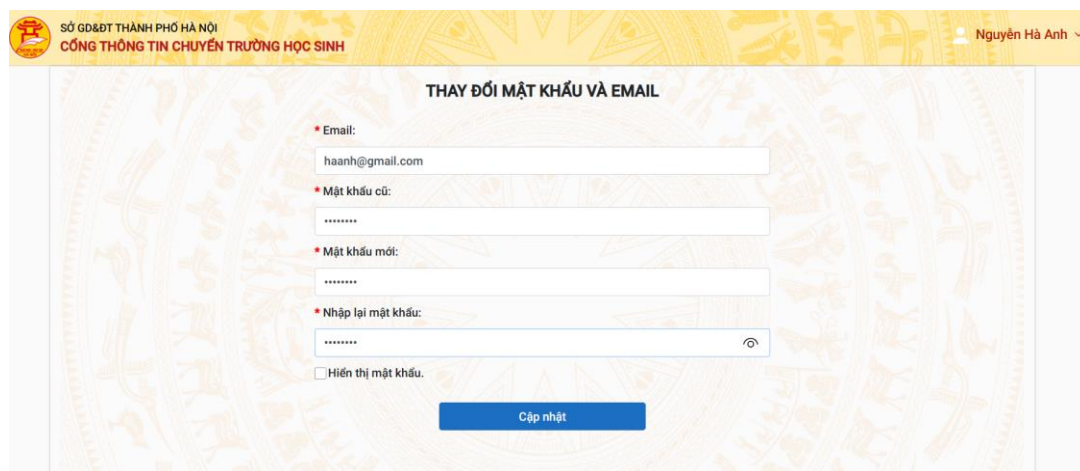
SỞ GD&ĐT THÀNH PHỐ HÀ NỘI
CỔNG THÔNG TIN CHUYỂN TRƯỜNG HỌC SINH

Nguyễn Hà Anh

THAY ĐỔI MẬT KHẨU VÀ EMAIL

* Email:
haanh@gmail.com

* Mật khẩu cũ:
••••••••

* Mật khẩu mới:
••••••••

* Nhập lại mật khẩu:
••••••••

Hiển thị mật khẩu.

Cập nhật